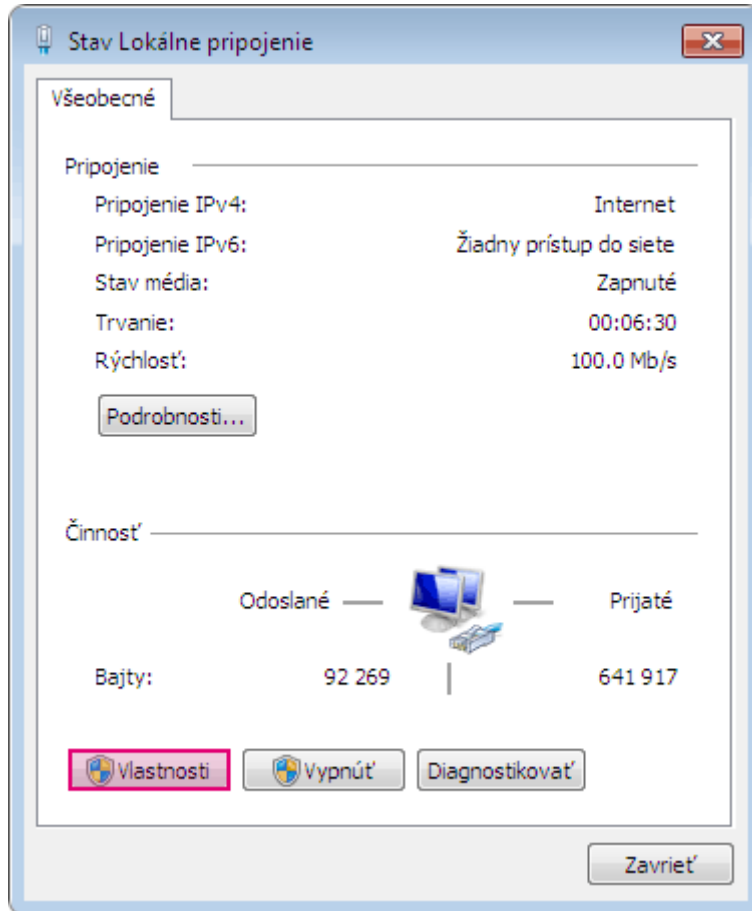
Stav Lokálne pripojenie

Všeobecné

Pripojenie

Pripojenie IPv4: Internet

Pripojenie IPv6: Žiadny prístup do siete

Stav média: Zapnuté

Trvanie: 00:06:30

Rýchlosť: 100.0 Mb/s

Podrobnosti...

Činnosť

Odoslané Prijaté

Bajty: 92 269 641 917

Vlastnosti Vypnúť Diagnostikovať

Zavrieť